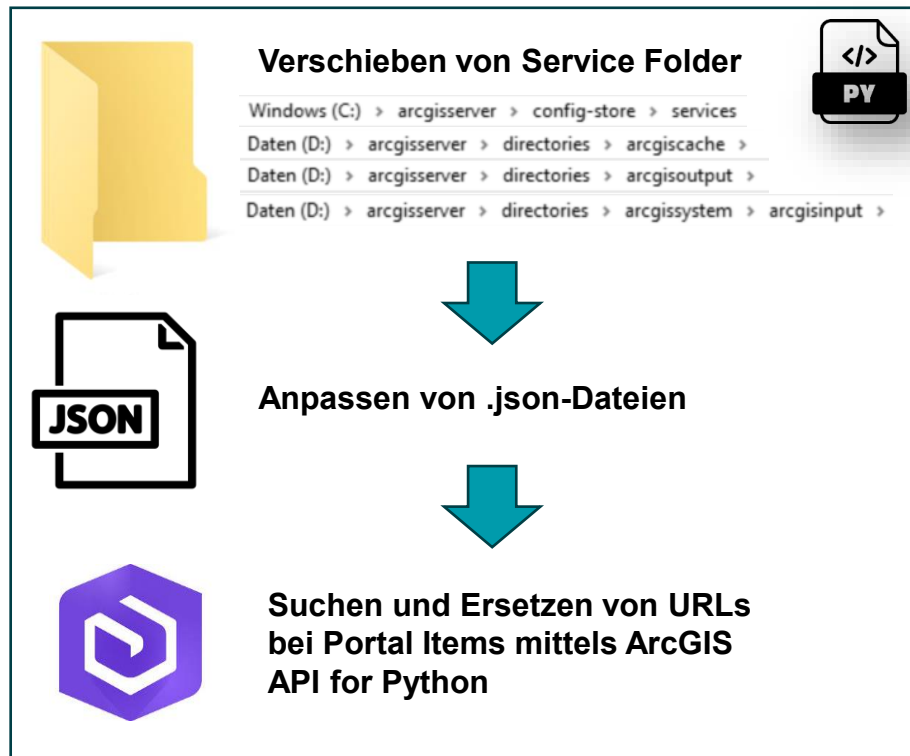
Verschieben von Service Folder

</> PY

Windows (C:) › arcgisserver › config-store › services

Daten (D:) › arcgisserver › directories › arcgiscache ›

Daten (D:) › arcgisserver › directories › arcgisoutput ›

Daten (D:) › arcgisserver › directories › arcgissystem › arcgisinput ›

JSON

Anpassen von .json-Dateien

Suchen und Ersetzen von URLs bei Portal Items mittels ArcGIS API for Python